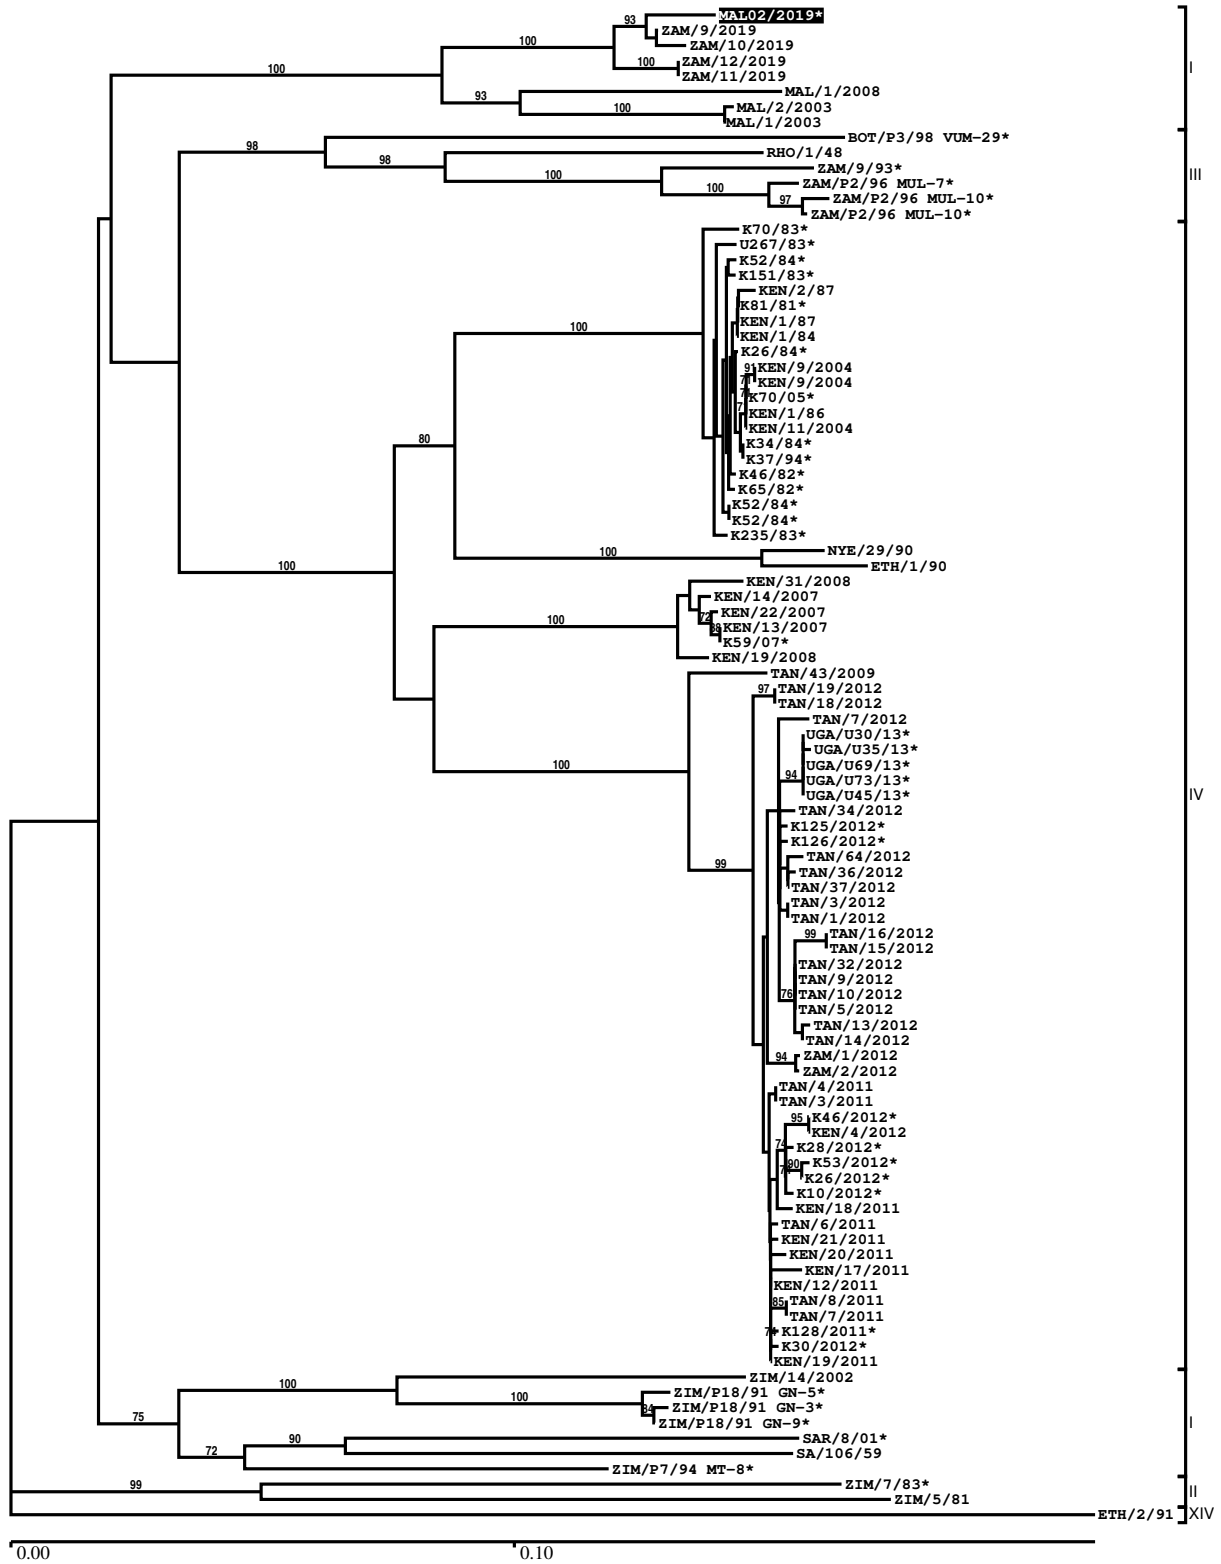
MAL02/2019*
ZAM/9/2019
ZAM/10/2019
ZAM/12/2019
ZAM/11/2019
MAL/1/2008
MAL/2/2003
MAL/1/2003
BOT/P3/98 VUM-29*
RHO/1/48
ZAM/9/93*
ZAM/P2/96 MUL-7*
ZAM/P2/96 MUL-10*
ZAM/P2/96 MUL-10*
K70/83*
U267/83*
K52/84*
K151/83*
KEN/2/87
K81/81*
KEN/1/87
KEN/1/84
K26/84*
KEN/9/2004
KEN/9/2004
K70/05*
KEN/1/86
KEN/11/2004
K34/84*
K37/94*
K46/82*
K65/82*
K52/84*
K52/84*
K235/83*
NYE/29/90
ETH/1/90
KEN/31/2008
KEN/14/2007
KEN/22/2007
KEN/13/2007
K59/07*
KEN/19/2008
TAN/43/2009
TAN/19/2012
TAN/18/2012
TAN/7/2012
UGA/U30/13*
UGA/U35/13*
UGA/U69/13*
UGA/U73/13*
UGA/U45/13*
TAN/34/2012
K125/2012*
K126/2012*
TAN/64/2012
TAN/36/2012
TAN/37/2012
TAN/3/2012
TAN/1/2012
TAN/16/2012
TAN/15/2012
TAN/32/2012
TAN/9/2012
TAN/10/2012
TAN/5/2012
TAN/13/2012
TAN/14/2012
ZAM/1/2012
ZAM/2/2012
TAN/4/2011
TAN/3/2011
K46/2012*
KEN/4/2012
K28/2012*
K53/2012*
K26/2012*
K10/2012*
KEN/18/2011
TAN/6/2011
KEN/21/2011
KEN/20/2011
KEN/17/2011
KEN/12/2011
TAN/8/2011
TAN/7/2011
K128/2011*
K30/2012*
KEN/19/2011
ZIM/14/2002
ZIM/P18/91 GN-5*
ZIM/P18/91 GN-3*
ZIM/P18/91 GN-9*
SAR/8/01*
SA/106/59
ZIM/P7/94 MT-8*
ZIM/7/83*
ZIM/5/81
ETH/2/91

93
100
100
100
93
100
98
98
100
100
97
100
80
100
91
100
100
100
72
98
100
97
94
99
99
76
94
95
74
80
85
75
100
100
84
90
72
99

I
III
IV
I
II
XIV

0.00
0.10